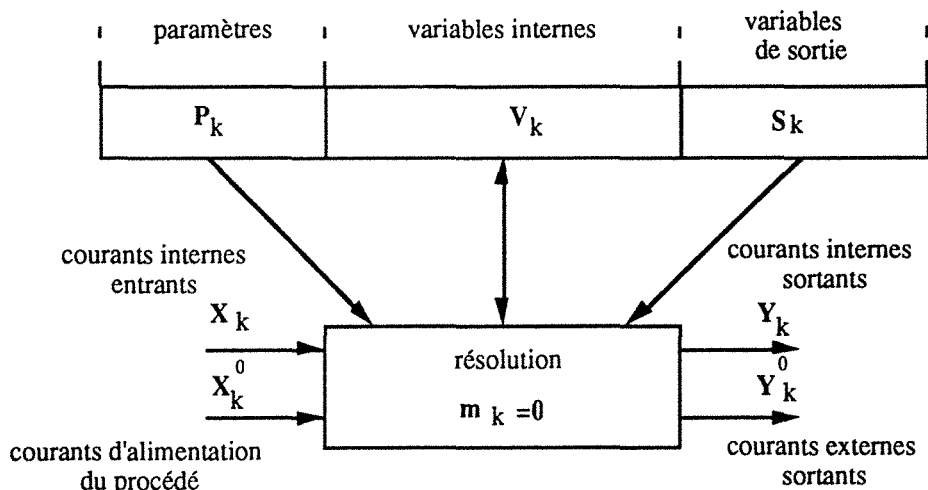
paramètres

variables internes

variables de sortie

$P_k$

$V_k$

$S_k$

courants internes entrants

courants internes sortants

$X_k$

$X_k^0$

$Y_k$

$Y_k^0$

résolution

$m_k = 0$

courants d'alimentation du procédé

courants externes sortants